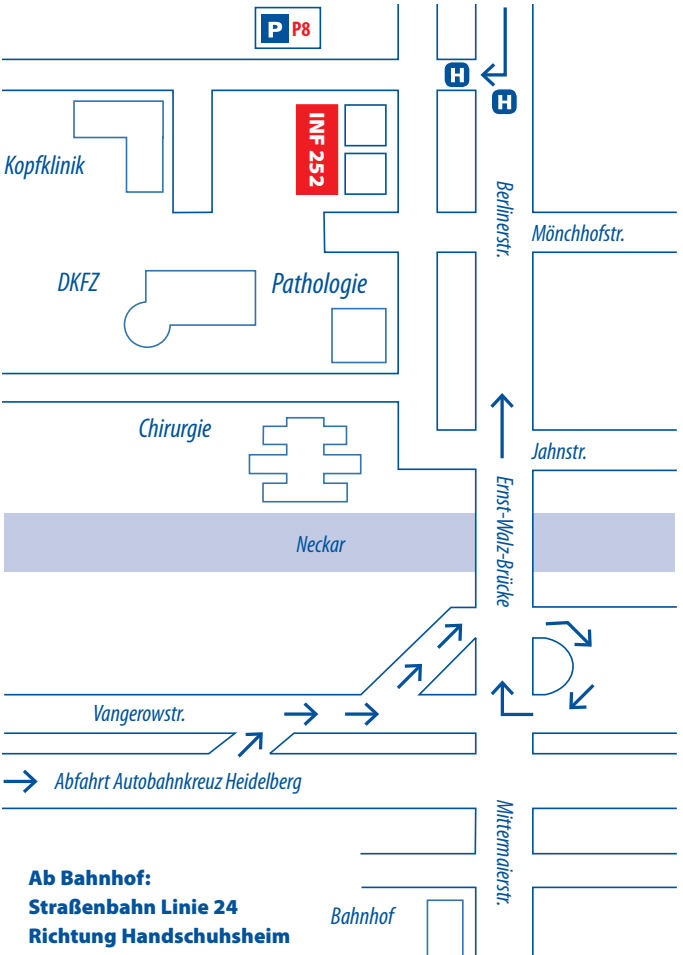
P P8

H

H

INF 252

Kopfklinik

Berlinerstr.

Mönchhofstr.

DKFZ

Pathologie

Chirurgie

Jahnstr.

Ernst-Walz-Brücke

Neckar

Vangerowstr.

Abfahrt Autobahnkreuz Heidelberg

Mittermaierstr.

Ab Bahnhof:
Straßenbahn Linie 24
Richtung Handschuhsheim

Bahnhof